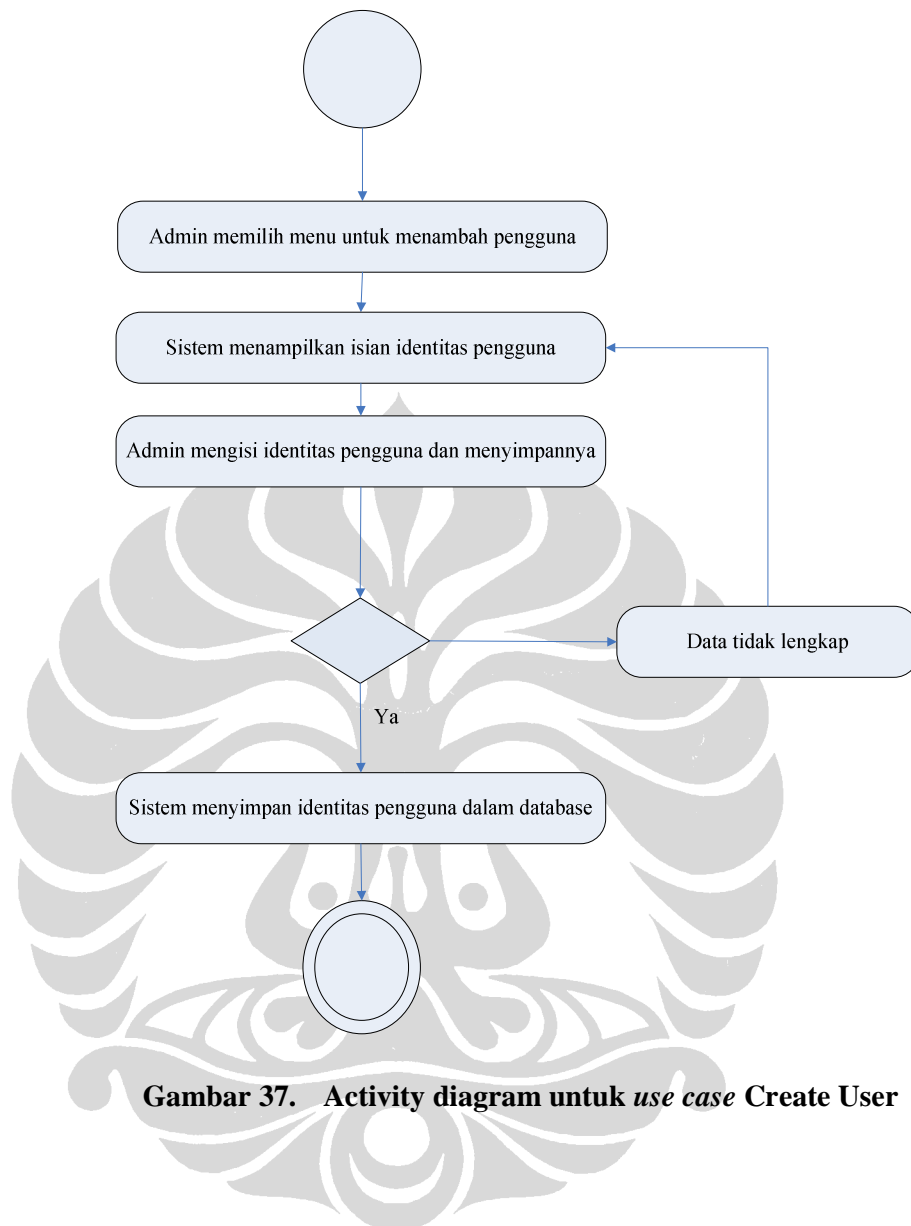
Admin memilih menu untuk menambah pengguna

Sistem menampilkan isian identitas pengguna

Admin mengisi identitas pengguna dan menyimpannya

Data tidak lengkap

Ya

Sistem menyimpan identitas pengguna dalam database

Gambar 37. Activity diagram untuk use case Create User